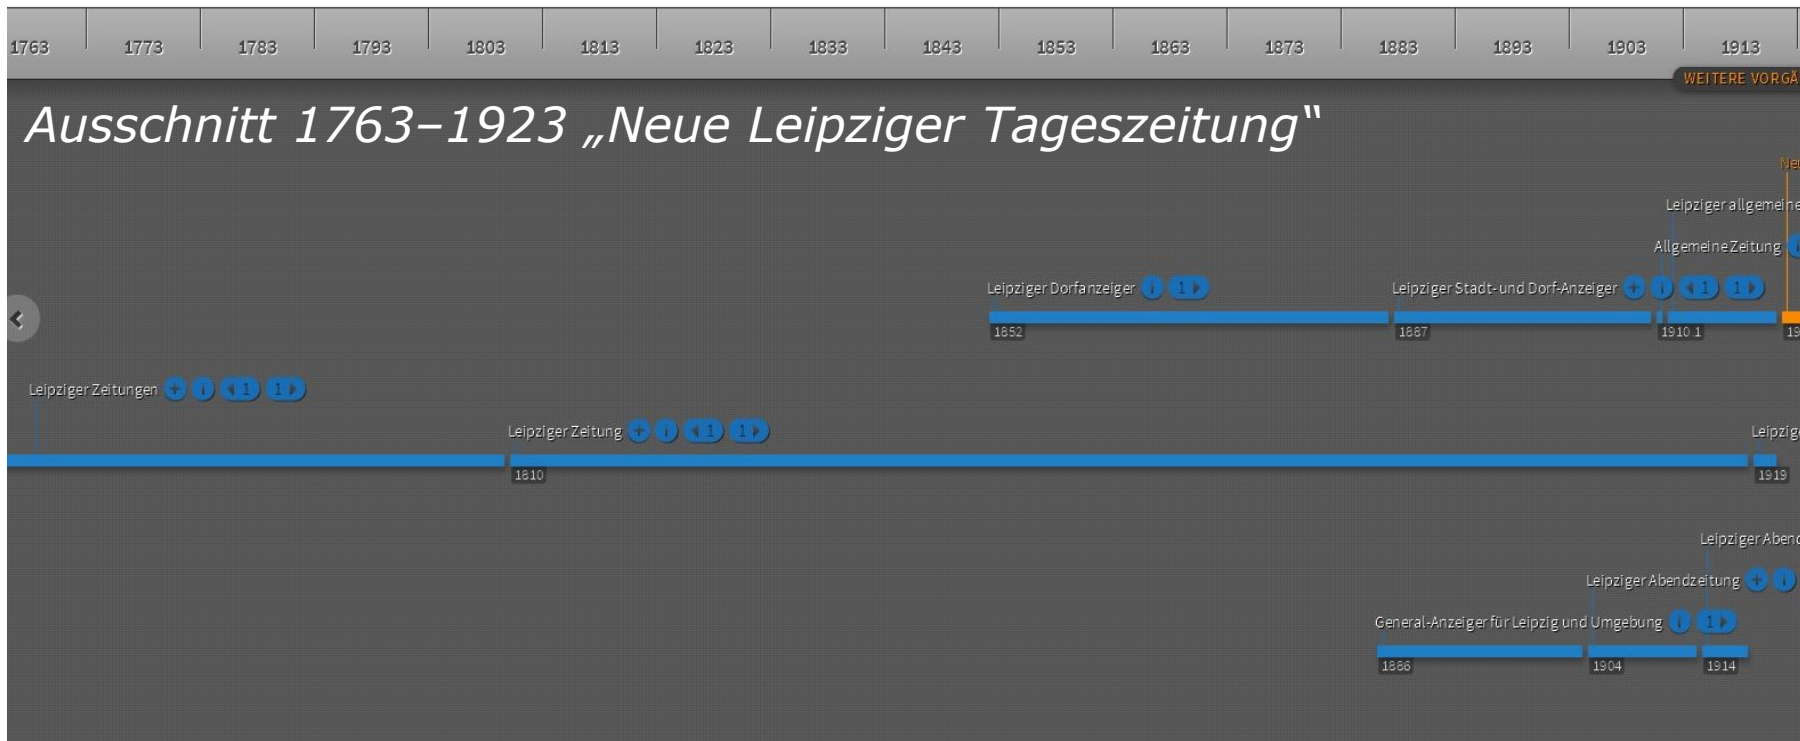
1763 1773 1783 1793 1803 1813 1823 1833 1843 1853 1863 1873 1883 1893 1903 1913

WEITERE VORGÄ

Ausschnitt 1763–1923 „Neue Leipziger Tageszeitung"

Ne

Leipziger allgemeine

Allgemeine Zeitung

Leipziger Dorfanzeiger i 1

Leipziger Stadt- und Dorf-Anzeiger + i 1 1

1852

1887

1910 1

19

Leipziger Zeitungen + i 1 1

Leipziger Zeitung + i 1 1

Leipzig

1810

1919

Leipziger Abend

Leipziger Abendzeitung + i

General-Anzeiger für Leipzig und Umgebung i 1

1886

1904

1914